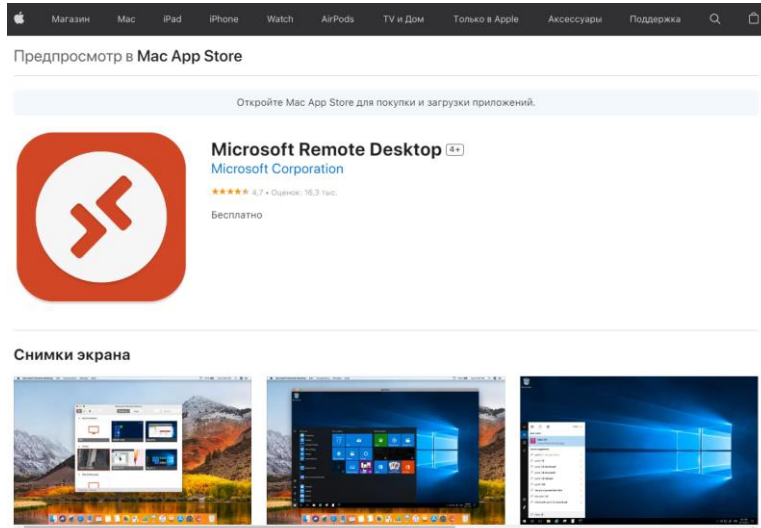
Магазин Mac iPad iPhone Watch AirPods TV и Дом Только в Apple Аксессуары Поддержка

Предпросмотр в Mac App Store

Откройте Mac App Store для покупки и загрузки приложений.

Microsoft Remote Desktop 4+

Microsoft Corporation

★★★★★ 4,7 • Оценок: 16,3 тыс.

Бесплатно

Снимки экрана